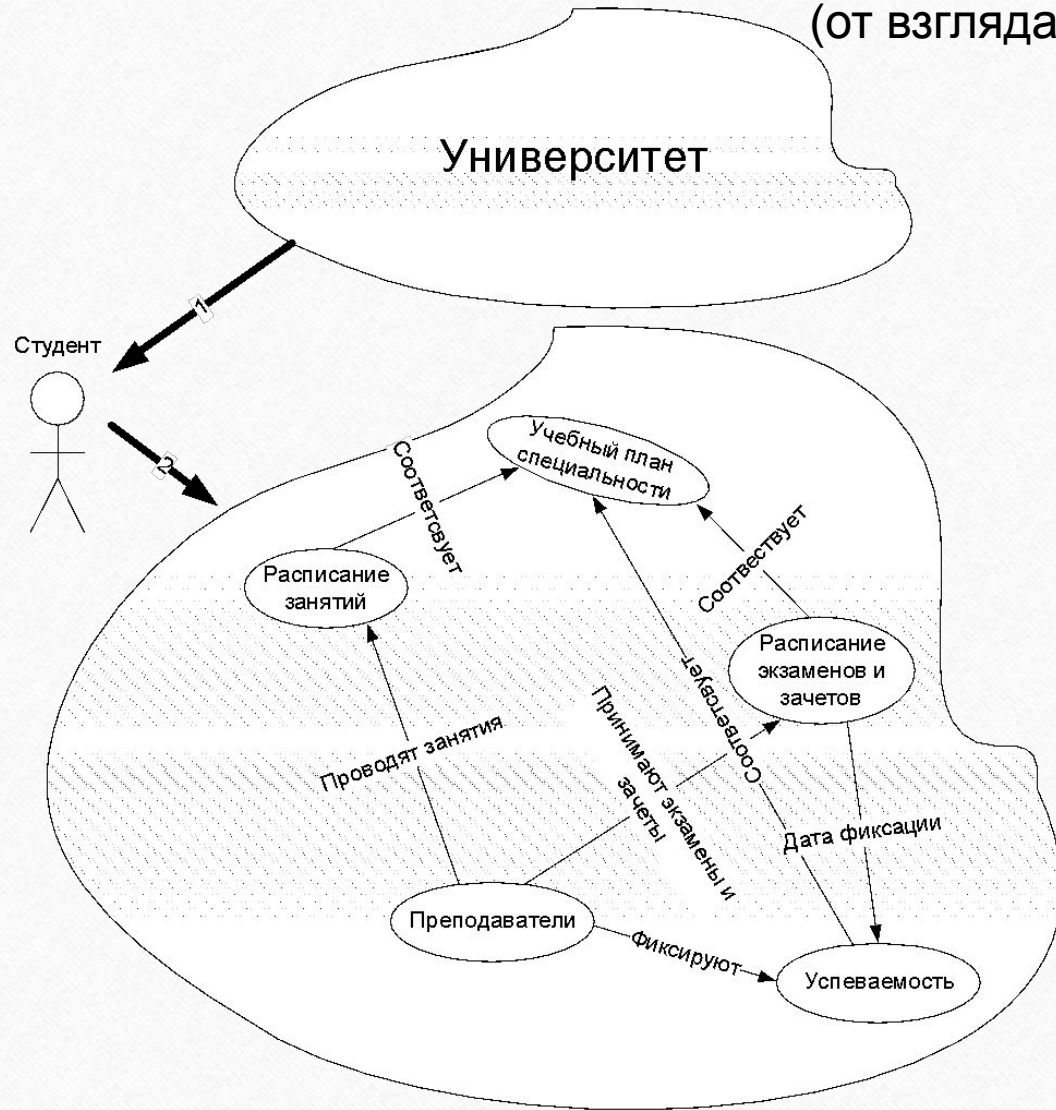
(от взгляда

Университет

1

Студент

2

Учебный план специальности

Соответсвует

Расписание занятий

Соотвествует

Расписание экзаменов и зачетов

Соответствует

Принимают экзамены и зачеты

Проводят занятия

Дата фиксации

Преподаватели

Фиксируют

Успеваемость